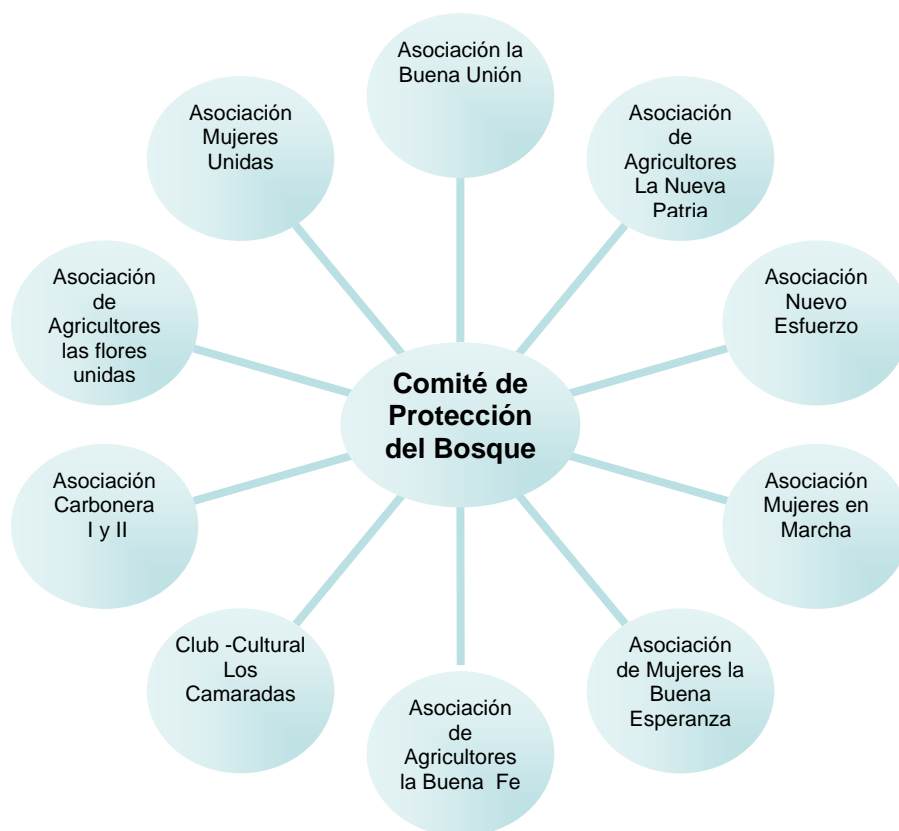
Asociación la Buena Unión

Asociación de Agricultores La Nueva Patria

Asociación Nuevo Esfuerzo

Asociación Mujeres en Marcha

Asociación de Mujeres la Buena Esperanza

Asociación de Agricultores la Buena Fe

Club -Cultural Los Camaradas

Asociación Carbonera I y II

Asociación de Agricultores las flores unidas

Asociación Mujeres Unidas

Comité de Protección del Bosque